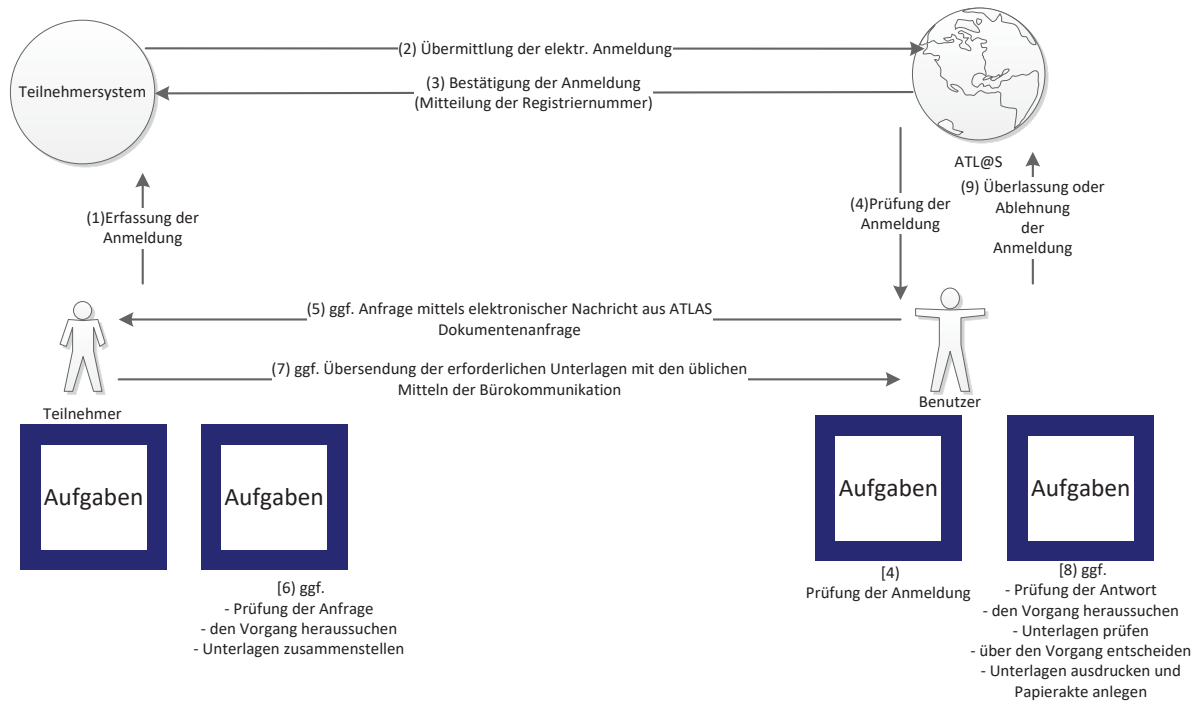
Teilnehmersystem

(2) Übermittlung der elektr. Anmeldung

(3) Bestätigung der Anmeldung
(Mitteilung der Registriernummer)

ATL@S

(1)Erfassung der Anmeldung

(4)Prüfung der Anmeldung

(9) Überlassung oder Ablehnung der Anmeldung

(5) ggf. Anfrage mittels elektronischer Nachricht aus ATLAS Dokumentenanfrage

(7) ggf. Übersendung der erforderlichen Unterlagen mit den üblichen Mitteln der Bürokommunikation

Teilnehmer

Benutzer

Aufgaben

Aufgaben

Aufgaben

Aufgaben

[6) ggf.
- Prüfung der Anfrage
- den Vorgang heraussuchen
- Unterlagen zusammenstellen

[4)
Prüfung der Anmeldung

[8) ggf.
- Prüfung der Antwort
- den Vorgang heraussuchen
- Unterlagen prüfen
- über den Vorgang entscheiden
- Unterlagen ausdrucken und Papierakte anlegen